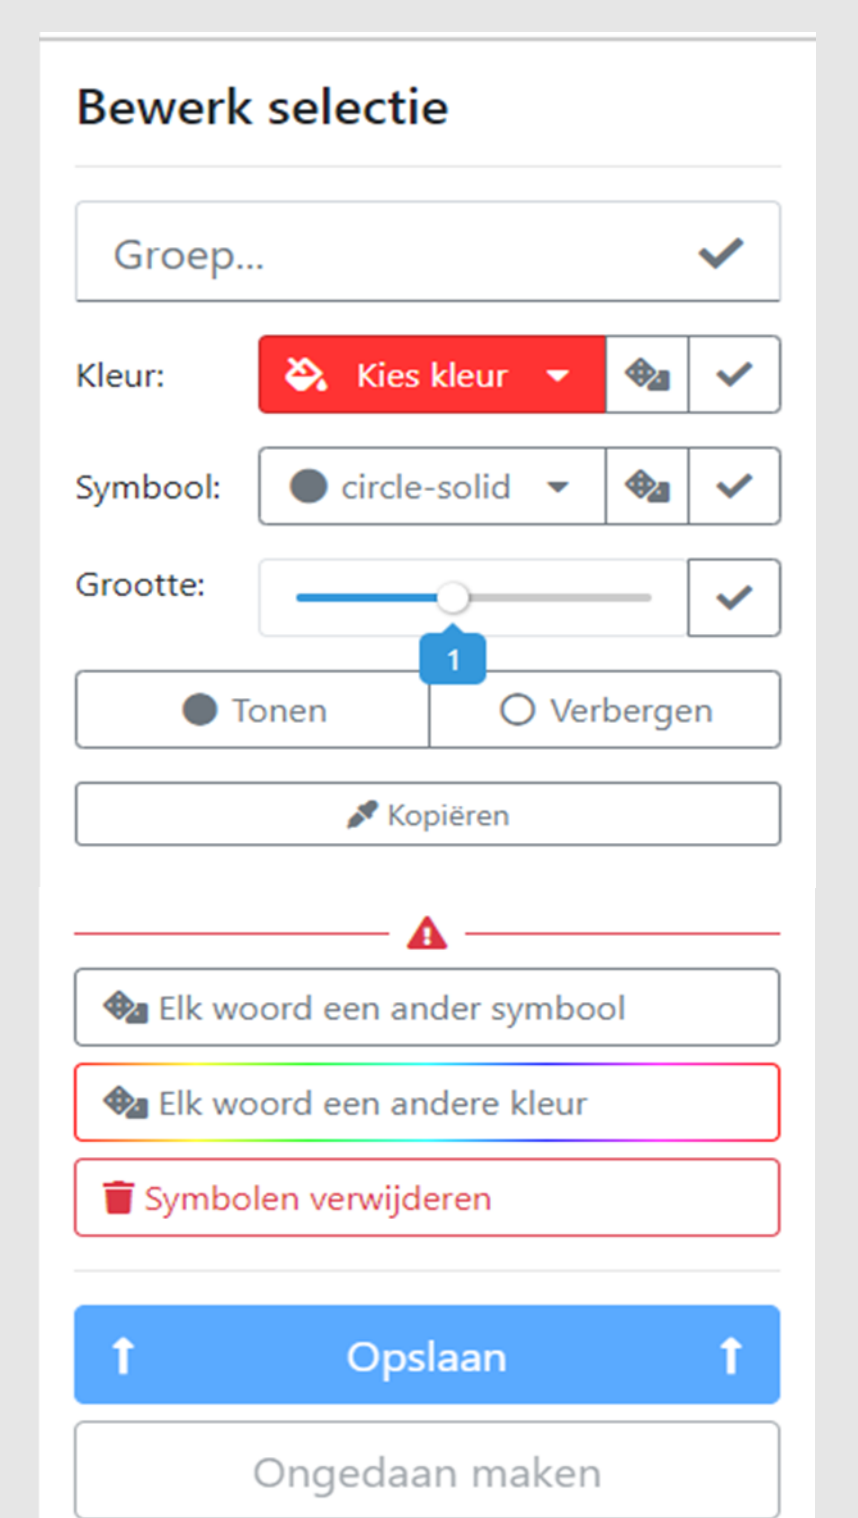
Bewerk selectie

Groep...

Kleur: Kies kleur

Symbool: circle-solid

Grootte:

1

Tonen Verbergen

Kopiëren

Elk woord een ander symbool

Elk woord een andere kleur

Symbolen verwijderen

Opslaan

Ongedaan maken